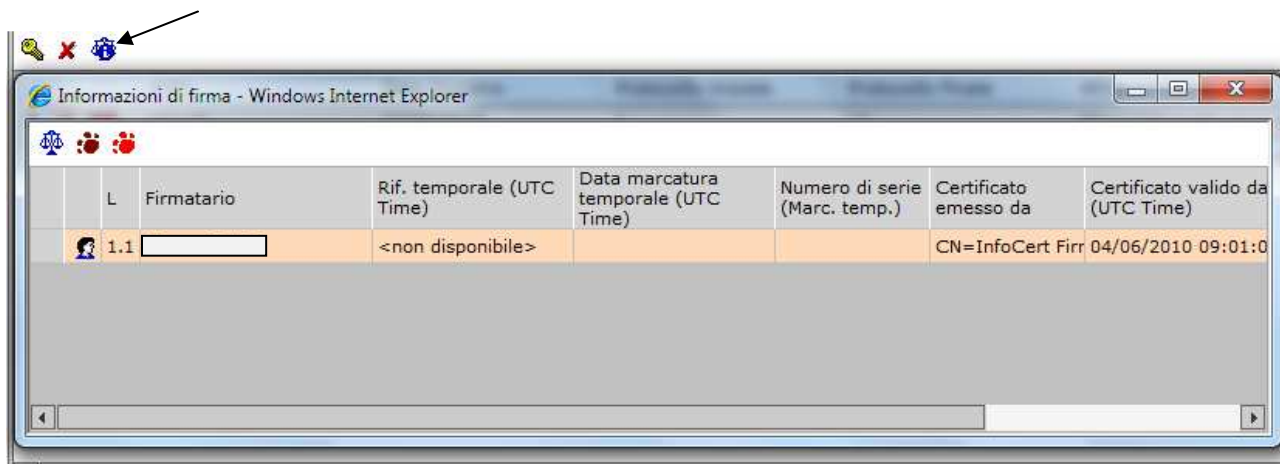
Informazioni di firma - Windows Internet Explorer

| | L | Firmatario | Rif. temporale (UTC Time) | Data marcatura temporale (UTC Time) | Numero di serie (Marc. temp.) | Certificato emesso da | Certificato valido da (UTC Time) |
|---|---|---|---|---|---|---|---|
| | 1.1 | | <non disponibile> | | | CN=InfoCert Firr | 04/06/2010 09:01:0 |